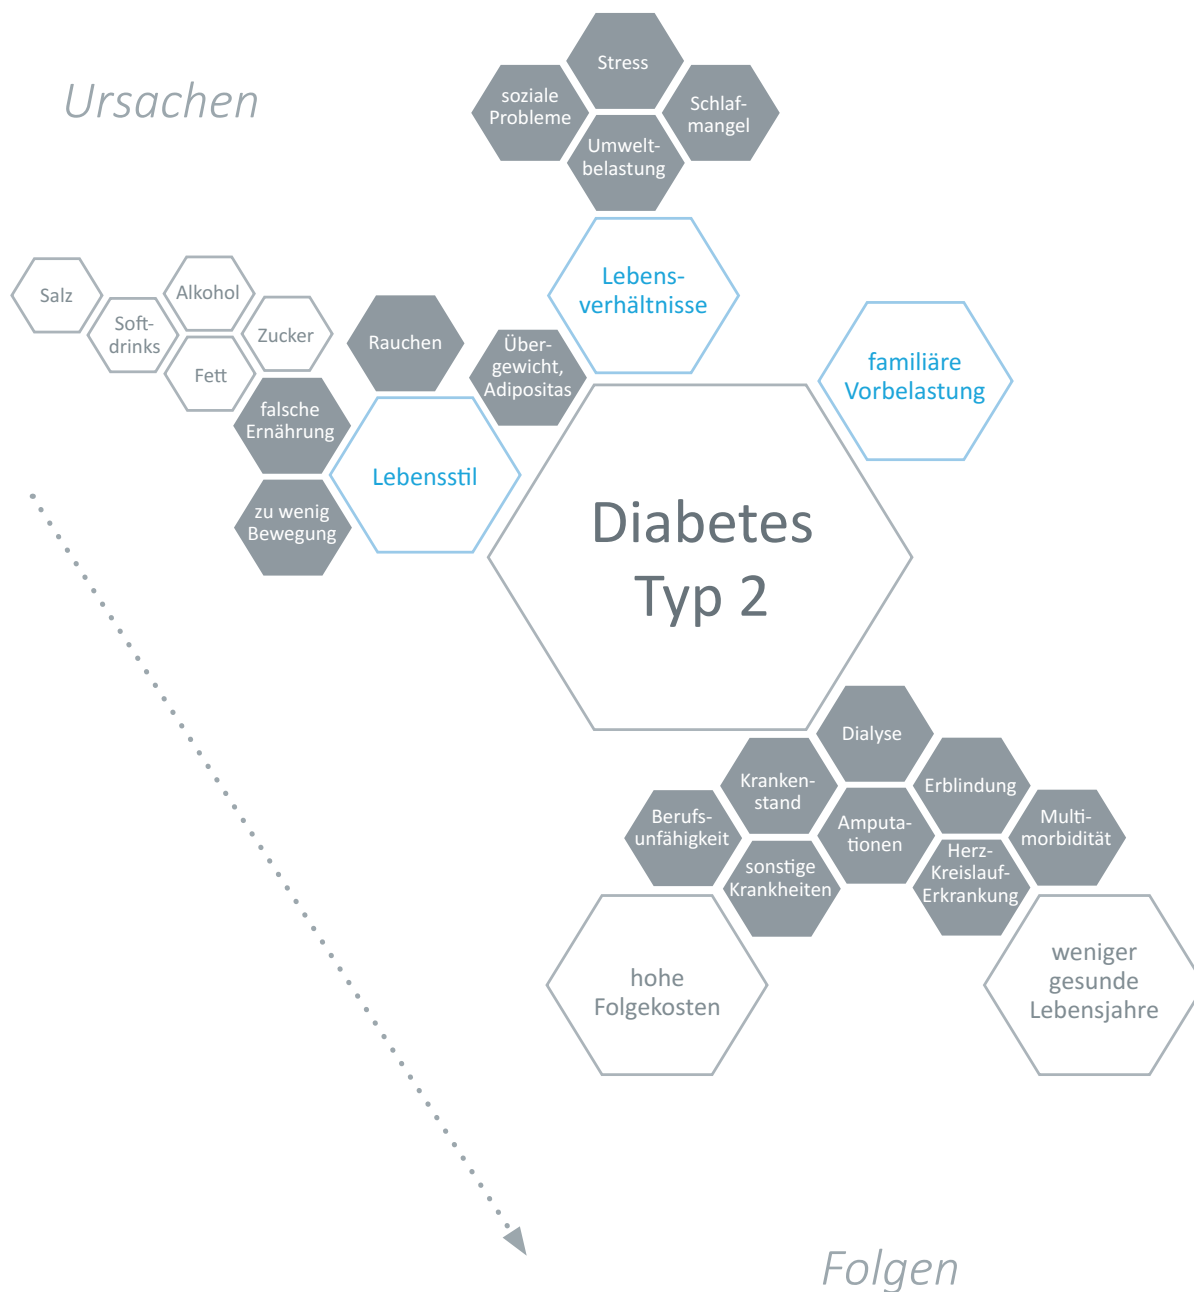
Ursachen

Stress

soziale Probleme

Schlafmangel

Umweltbelastung

Lebensverhältnisse

Salz

Alkohol

Softdrinks

Zucker

Fett

Rauchen

Übergewicht, Adipositas

familiäre Vorbelastung

falsche Ernährung

Lebensstil

zu wenig Bewegung

Diabetes Typ 2

Dialyse

Krankenstand

Erblindung

Berufsunfähigkeit

Amputationen

Multimorbidität

sonstige Krankheiten

Herz-Kreislauf-Erkrankung

hohe Folgekosten

weniger gesunde Lebensjahre

Folgen